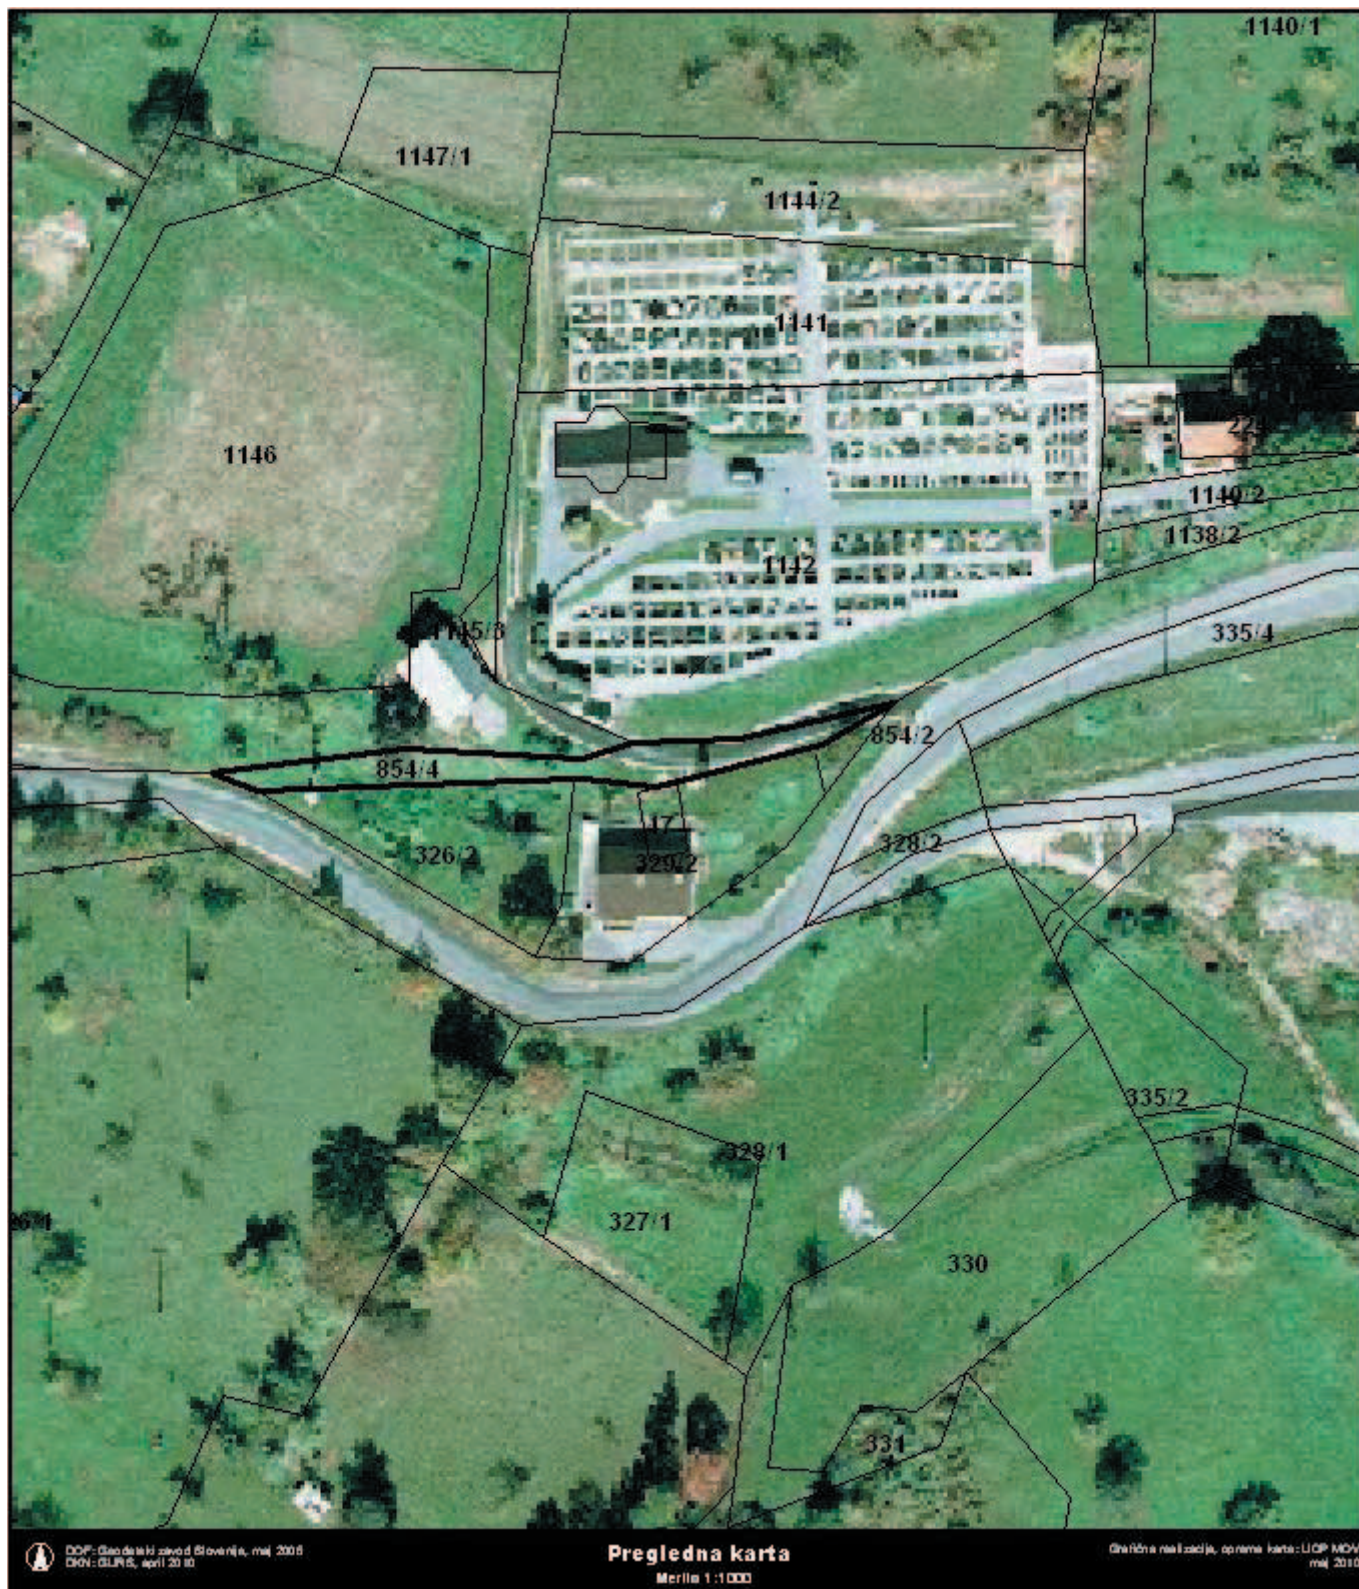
1140/1

1147/1

1144/2

1141

1146

229

1140/2

1138/2

1142

1145/3

335/4

854/2

854/4

17

326/2

329/2

328/2

335/2

328/1

327/1

326/1

330

331

DOF: Geodetski zavod Slovenije, maj 2006
DKN: GURS, april 2010

Pregledna karta
Merilo 1:1000

Grafična realizacija, oprema karte: UOP MOV
maj 2010